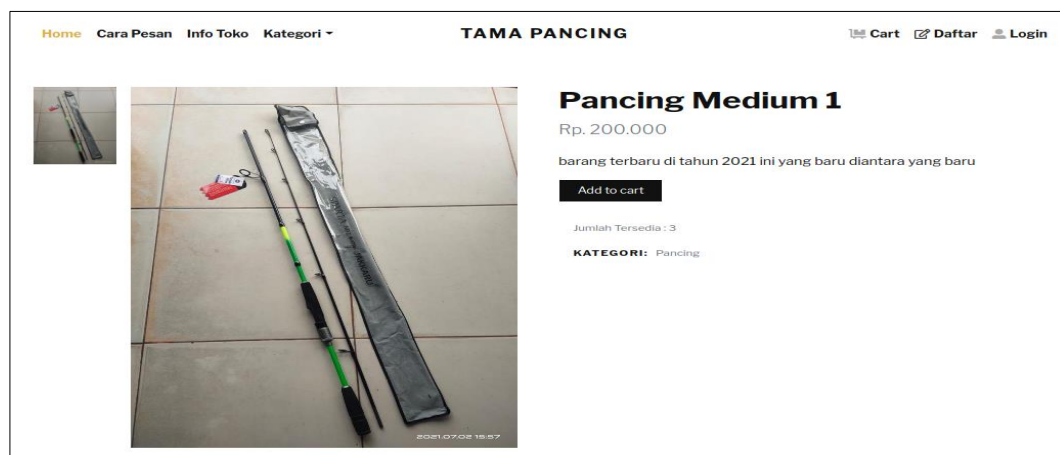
Home Cara Pesan Info Toko Kategori ▾

TAMA PANCING

Cart Daftar Login

Pancing Medium 1

Rp. 200.000

barang terbaru di tahun 2021 ini yang baru diantara yang baru

Add to cart

Jumlah Tersedia : 3

KATEGORI: Pancing

2021.07.02 15:57